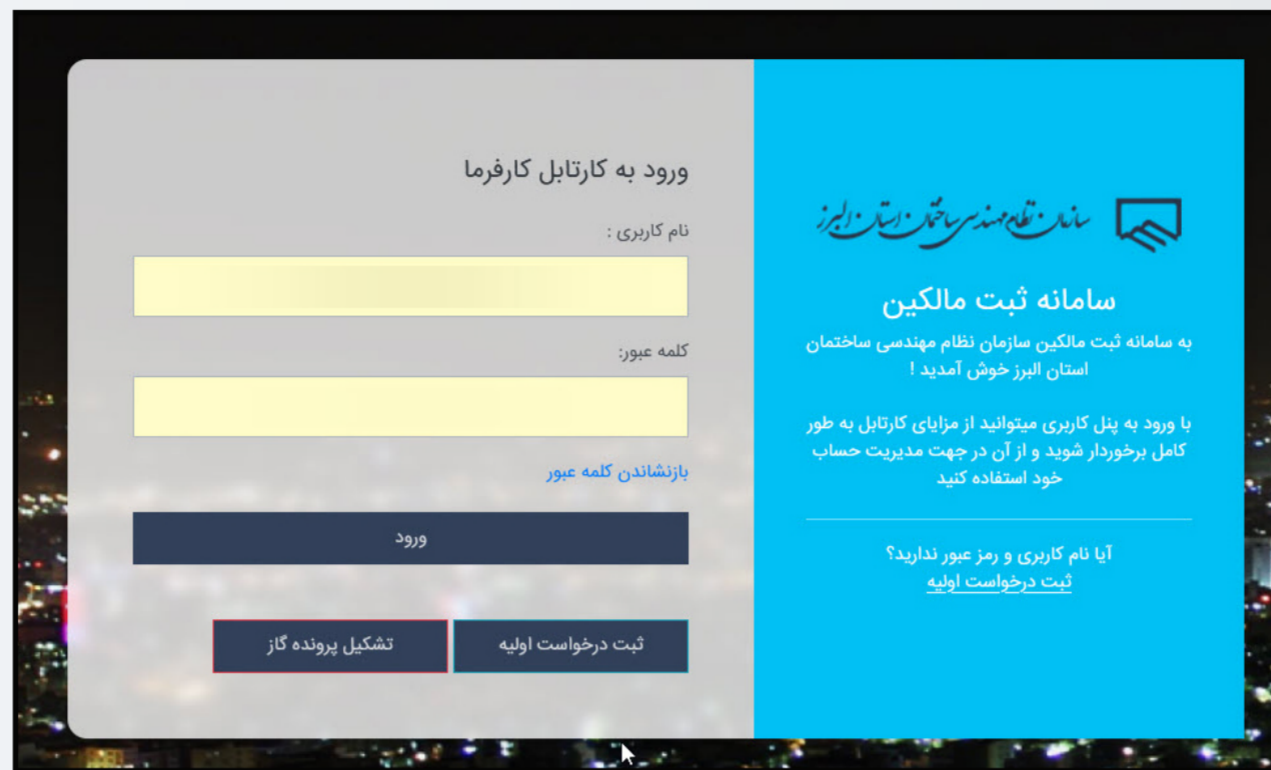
سازمان نظام مهندسی ساختمان استان البرز

سامانه ثبت مالکین

به سامانه ثبت مالکین سازمان نظام مهندسی ساختمان استان البرز خوش آمدید !

با ورود به پنل کاربری میتوانید از مزایای کارتابل به طور کامل برخوردار شوید و از آن در جهت مدیریت حساب خود استفاده کنید

آیا نام کاربری و رمز عبور ندارید؟
ثبت درخواست اولیه

ورود به کارتابل کارفرما

نام کاربری :

کلمه عبور:

بازنشاندن کلمه عبور

ورود

ثبت درخواست اولیه

تشکیل پرونده گاز